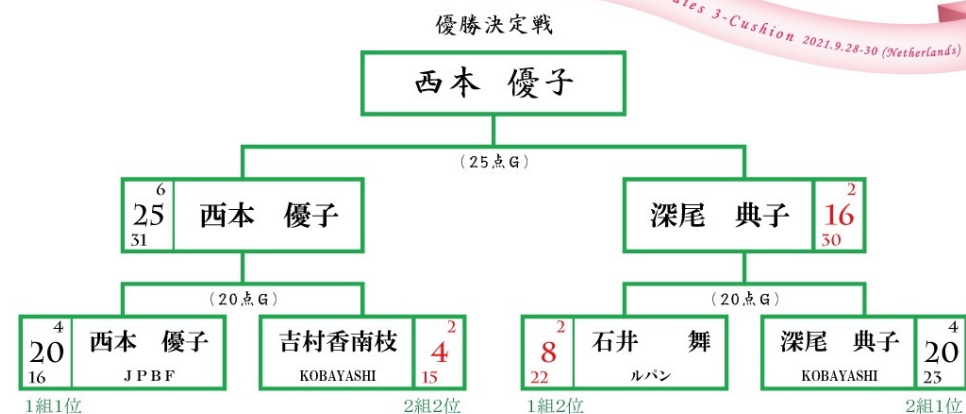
優勝決定戦

ales 3-Cushion 2021.9.28-30 (Netherlands)

西本　優子

（25点G）

| 6 25 31 | 西本　優子 |

| 深尾　典子 | 2 16 30 |

（20点G）

（20点G）

| 4 20 16 | 西本　優子 JPBF |

| 吉村香南枝 KOBAYASHI | 2 4 15 |

| 2 8 22 | 石井　舞 ルパン |

| 深尾　典子 KOBAYASHI | 4 20 23 |

1組1位

2組2位

1組2位

2組1位